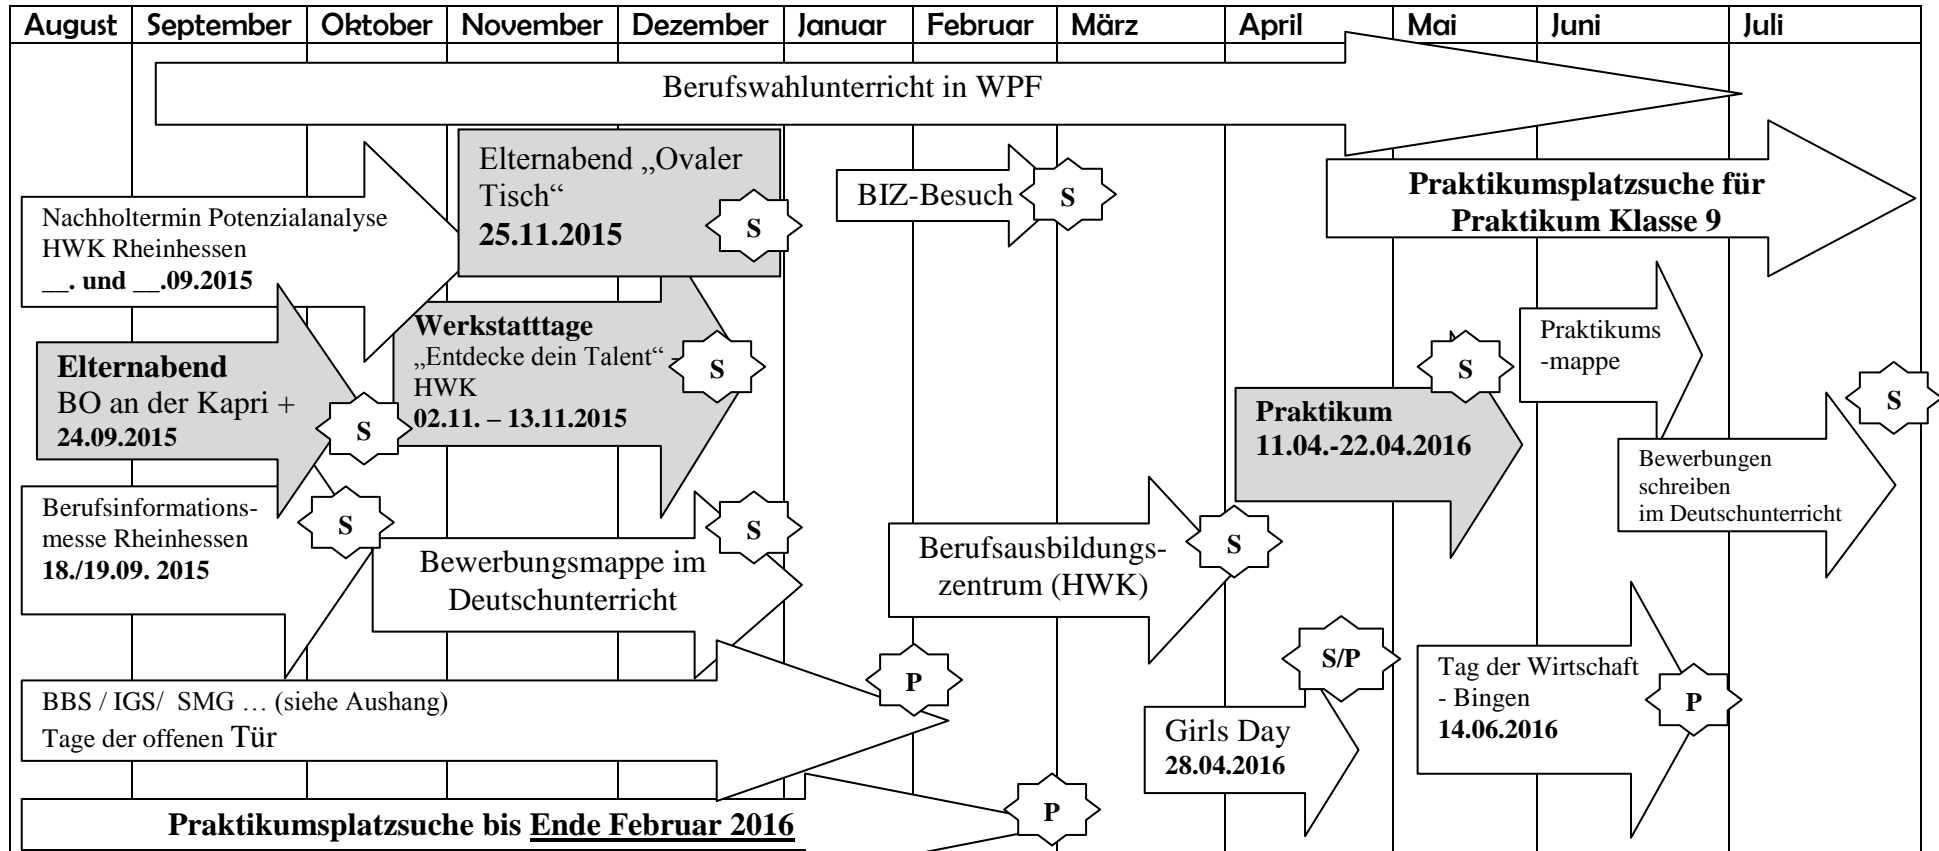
| August | September | Oktober | November | Dezember | Januar | Februar | März | April | Mai | Juni | Juli |
|---|---|---|---|---|---|---|---|---|---|---|---|

Berufswahlunterricht in WPF

Elternabend „Ovaler Tisch“
**25.11.2015**
**S**

BIZ-Besuch **S**

**Praktikumsplatzsuche für Praktikum Klasse 9**

Nachholtermin Potenzialanalyse
HWK Rheinhessen
**__. und __.09.2015**

**Werkstatttage**
„Entdecke dein Talent“ – HWK
**02.11. – 13.11.2015**
**S**

**Elternabend**
BO an der Kapri +
**24.09.2015**
**S**

**S**

Praktikums -mappe

**S**

**Praktikum**
**11.04.-22.04.2016**

Bewerbungen schreiben im Deutschunterricht

Berufsinformationsmesse Rheinhessen
**18./19.09. 2015**
**S**

**S**

Bewerbungsmappe im Deutschunterricht

Berufsausbildungszentrum (HWK)
**S**

**S/P**

Tag der Wirtschaft - Bingen
**14.06.2016**
**P**

**P**

BBS / IGS/ SMG … (siehe Aushang)
Tage der offenen Tür

Girls Day
**28.04.2016**

**P**

**Praktikumsplatzsuche bis Ende Februar 2016**